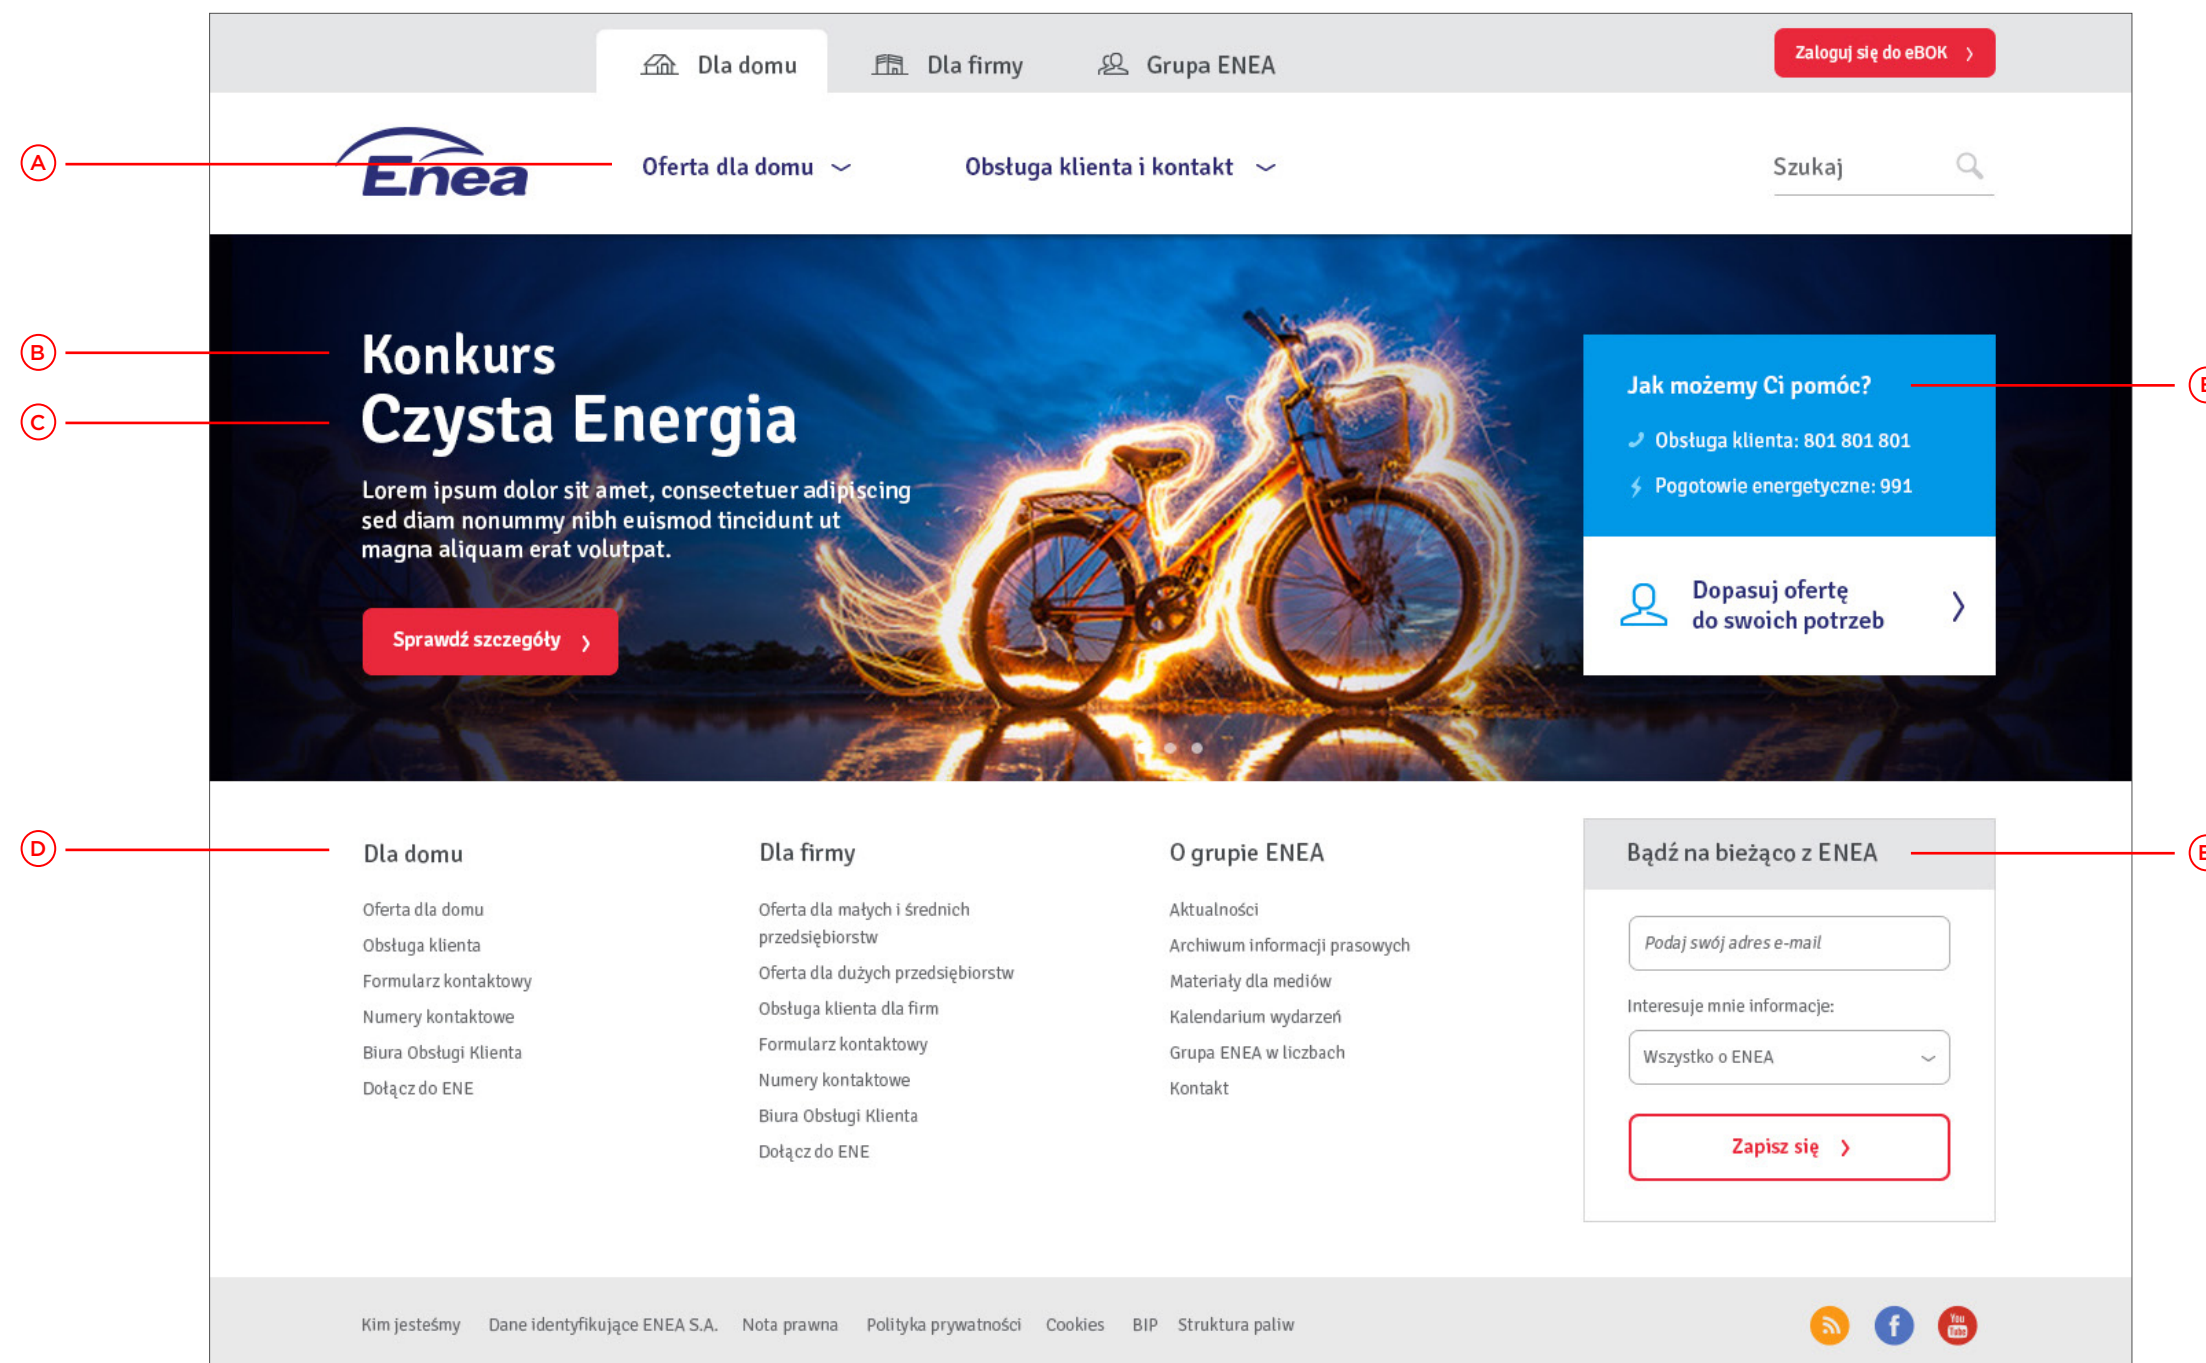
Dla domu Dla firmy Grupa ENEA

Zaloguj się do eBOK

A

Enea

Oferta dla domu

Obsługa klienta i kontakt

Szukaj

B

C

Konkurs
Czysta Energia

Lorem ipsum dolor sit amet, consectetuer adipiscing sed diam nonummy nibh euismod tincidunt ut magna aliquam erat volutpat.

Sprawdź szczegóły

Jak możemy Ci pomóc?

Obsługa klienta: 801 801 801

Pogotowie energetyczne: 991

Dopasuj ofertę do swoich potrzeb

D

Dla domu

Oferta dla domu
Obsługa klienta
Formularz kontaktowy
Numery kontaktowe
Biura Obsługi Klienta
Dołącz do ENE

Dla firmy

Oferta dla małych i średnich przedsiębiorstw
Oferta dla dużych przedsiębiorstw
Obsługa klienta dla firm
Formularz kontaktowy
Numery kontaktowe
Biura Obsługi Klienta
Dołącz do ENE

O grupie ENEA

Aktualności
Archiwum informacji prasowych
Materiały dla mediów
Kalendarium wydarzeń
Grupa ENEA w liczbach
Kontakt

Bądź na bieżąco z ENEA

Podaj swój adres e-mail

Interesuje mnie informacje:

Wszystko o ENEA

Zapisz się

Kim jesteśmy Dane identyfikujące ENEA S.A. Nota prawna Polityka prywatności Cookies BIP Struktura paliw